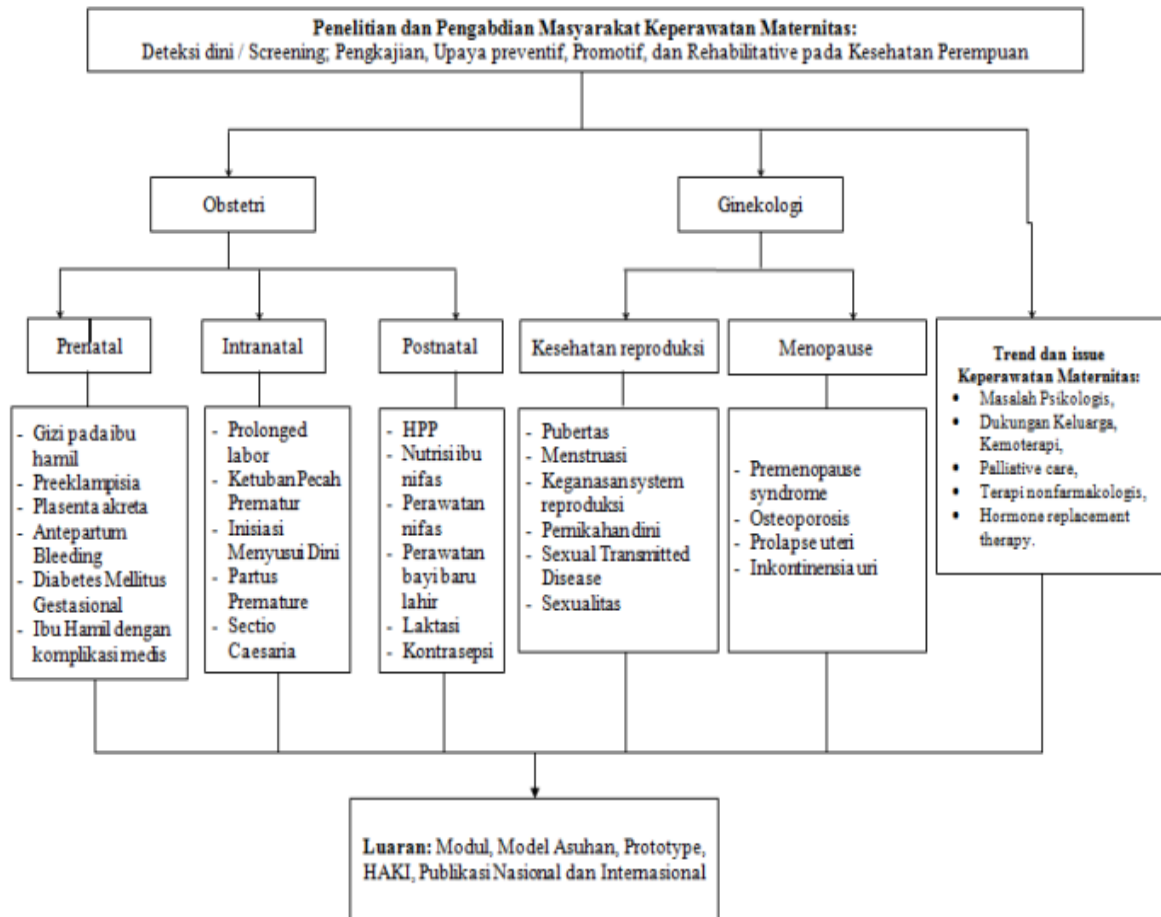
**Penelitian dan Pengabdian Masyarakat Keperawatan Maternitas:**
Deteksi dini / Screening; Pengkajian, Upaya preventif, Promotif, dan Rehabilitative pada Kesehatan Perempuan

Obstetri

Ginekologi

Prenatal

Intranatal

Postnatal

Kesehatan reproduksi

Menopause

**Trend dan issue Keperawatan Maternitas:**
• Masalah Psikologis,
• Dukungan Keluarga, Kemoterapi,
• Palliative care,
• Terapi nonfarmakologis,
• Hormone replacement therapy.

- Gizi pada ibu hamil
- Preeklampisia
- Plasenta akreta
- Antepartum Bleeding
- Diabetes Mellitus Gestasional
- Ibu Hamil dengan komplikasi medis

- Prolonged labor
- Ketuban Pecah Prematur
- Inisiasi Menyusui Dini
- Partus Premature
- Sectio Caesaria

- HPP
- Nutrisi ibu nifas
- Perawatan nifas
- Perawatan bayi baru lahir
- Laktasi
- Kontrasepsi

- Pubertas
- Menstruasi
- Keganasan system reproduksi
- Pernikahan dini
- Sexual Transmitted Disease
- Sexualitas

- Premenopause syndrome
- Osteoporosis
- Prolapse uteri
- Inkontinensia uri

**Luaran:** Modul, Model Asuhan, Prototype, HAKI, Publikasi Nasional dan Internasional